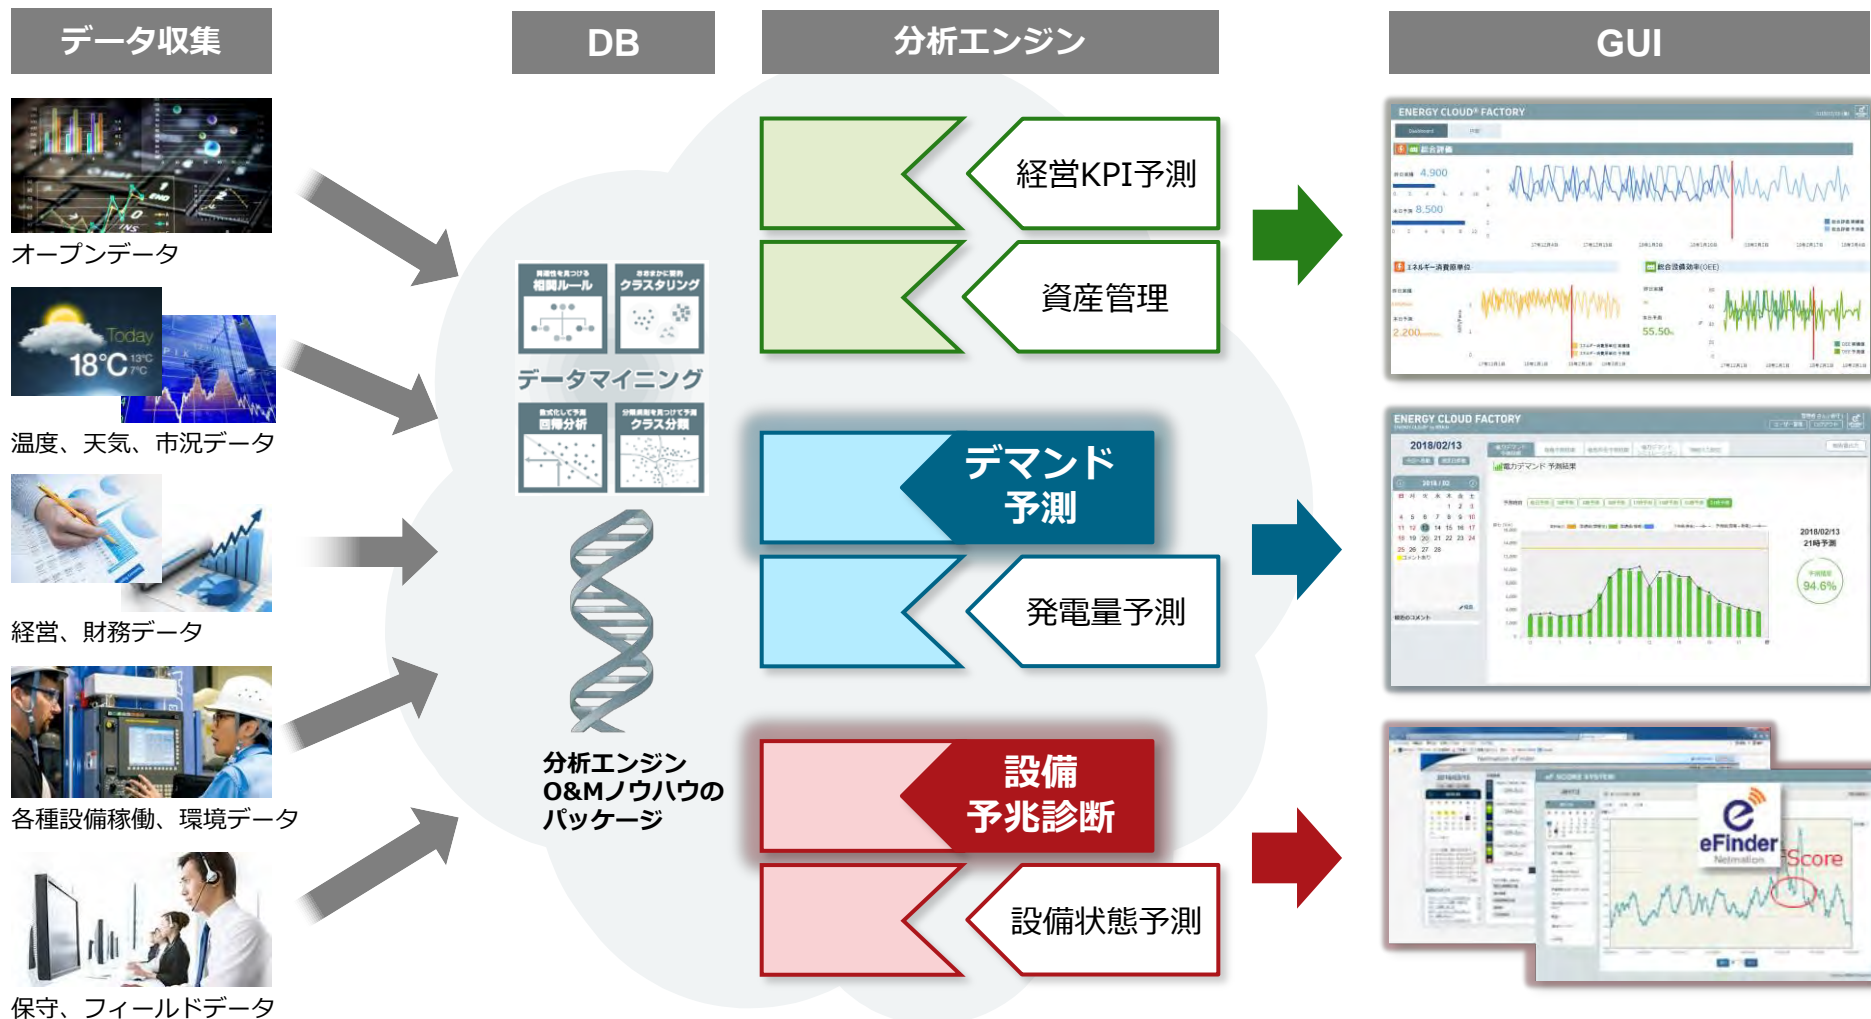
データ収集

DB

分析エンジン

GUI

オープンデータ

Today 18℃ 13℃ 7℃

温度、天気、市況データ

経営、財務データ

各種設備稼働、環境データ

保守、フィールドデータ

相関性を見つける
相関ルール

さまざまに数的
クラスタリング

データマイニング

数式化して予測
回帰分析

分類規則を見つけて予測
クラス分類

分析エンジン
O&Mノウハウの
パッケージ

経営KPI予測

資産管理

デマンド
予測

発電量予測

設備
予兆診断

設備状態予測

ENERGY CLOUD FACTORY

4,900

8,500

2,200

55.50

ENERGY CLOUD FACTORY

2018/02/13

2018/02/13
21時予測

94.6%

eFinder

Score